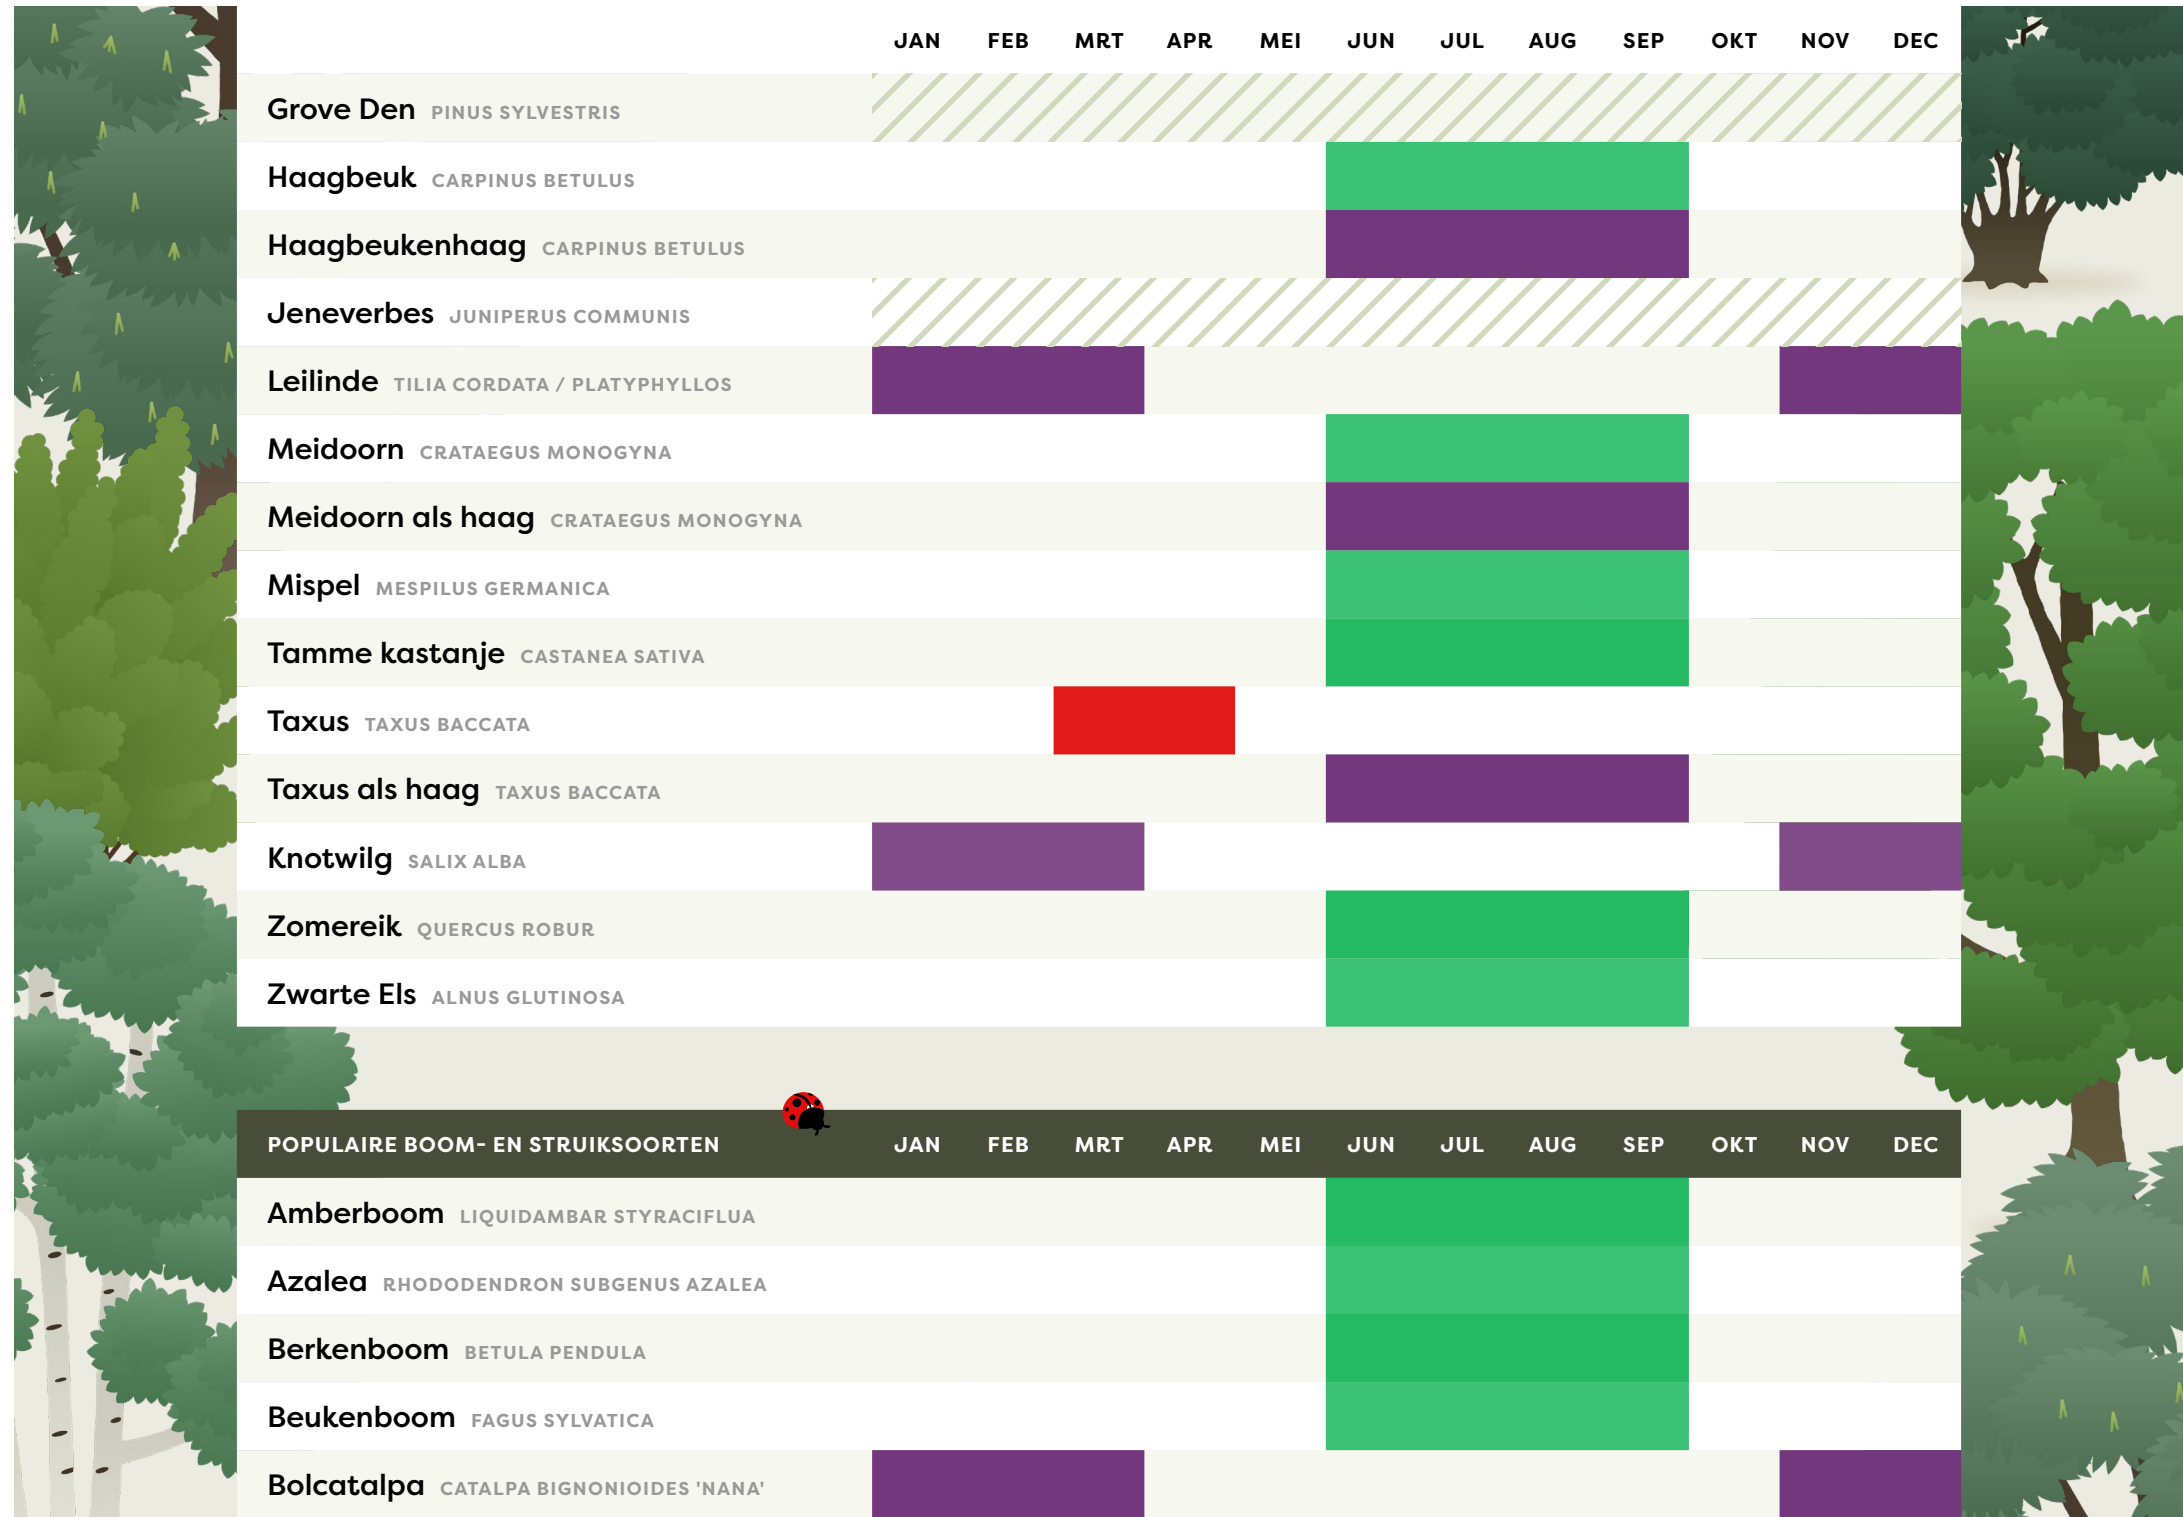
| | JAN | FEB | MRT | APR | MEI | JUN | JUL | AUG | SEP | OKT | NOV | DEC |
|---|---|---|---|---|---|---|---|---|---|---|---|---|
| Grove Den PINUS SYLVESTRIS | | | | | | | | | | | | |
| Haagbeuk CARPINUS BETULUS | | | | | | | | | | | | |
| Haagbeukenhaag CARPINUS BETULUS | | | | | | | | | | | | |
| Jeneverbes JUNIPERUS COMMUNIS | | | | | | | | | | | | |
| Leilinde TILIA CORDATA / PLATYPHYLLOS | | | | | | | | | | | | |
| Meidoorn CRATAEGUS MONOGYNA | | | | | | | | | | | | |
| Meidoorn als haag CRATAEGUS MONOGYNA | | | | | | | | | | | | |
| Mispel MESPILUS GERMANICA | | | | | | | | | | | | |
| Tamme kastanje CASTANEA SATIVA | | | | | | | | | | | | |
| Taxus TAXUS BACCATA | | | | | | | | | | | | |
| Taxus als haag TAXUS BACCATA | | | | | | | | | | | | |
| Knotwilg SALIX ALBA | | | | | | | | | | | | |
| Zomereik QUERCUS ROBUR | | | | | | | | | | | | |
| Zwarte Els ALNUS GLUTINOSA | | | | | | | | | | | | |

| POPULAIRE BOOM- EN STRUIKSOORTEN | JAN | FEB | MRT | APR | MEI | JUN | JUL | AUG | SEP | OKT | NOV | DEC |
|---|---|---|---|---|---|---|---|---|---|---|---|---|
| Amberboom LIQUIDAMBAR STYRACIFLUA | | | | | | | | | | | | |
| Azalea RHODODENDRON SUBGENUS AZALEA | | | | | | | | | | | | |
| Berkenboom BETULA PENDULA | | | | | | | | | | | | |
| Beukenboom FAGUS SYLVATICA | | | | | | | | | | | | |
| Bolcatalpa CATALPA BIGNONIOIDES 'NANA' | | | | | | | | | | | | |